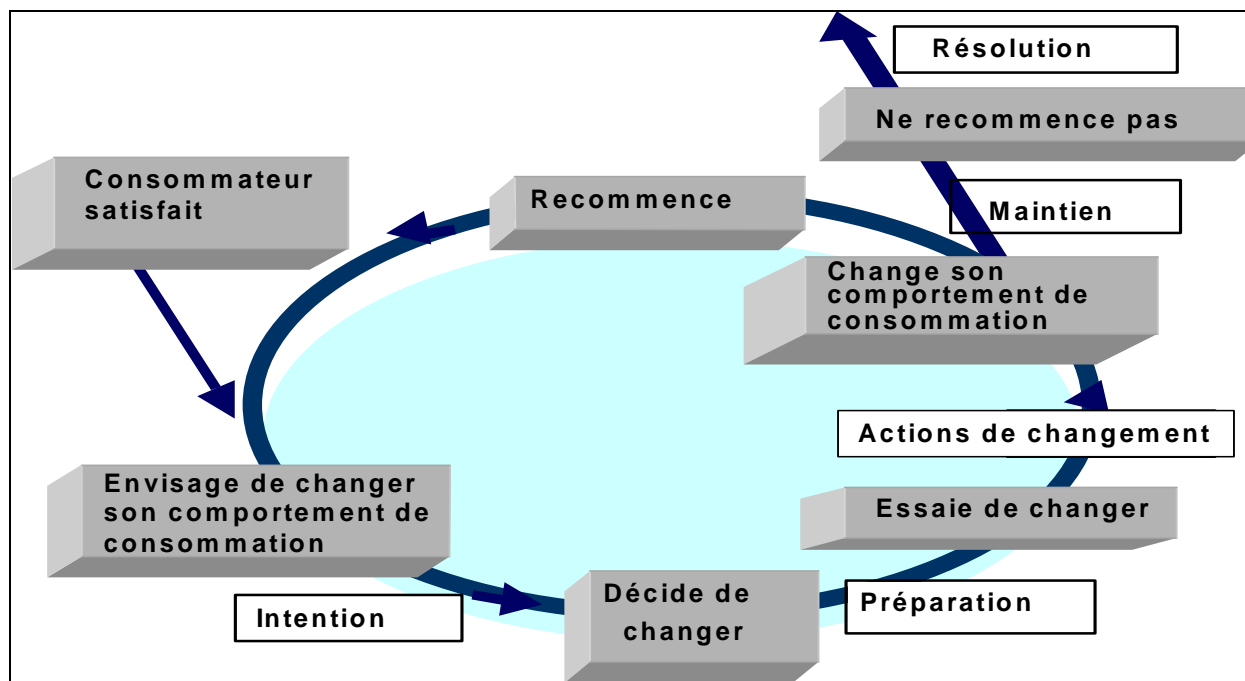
Résolution

Ne recommence pas

Consommateur satisfait

Recommence

Maintien

Change son comportement de consommation

Actions de changement

Envisage de changer son comportement de consommation

Essaie de changer

Décide de changer

Préparation

Intention